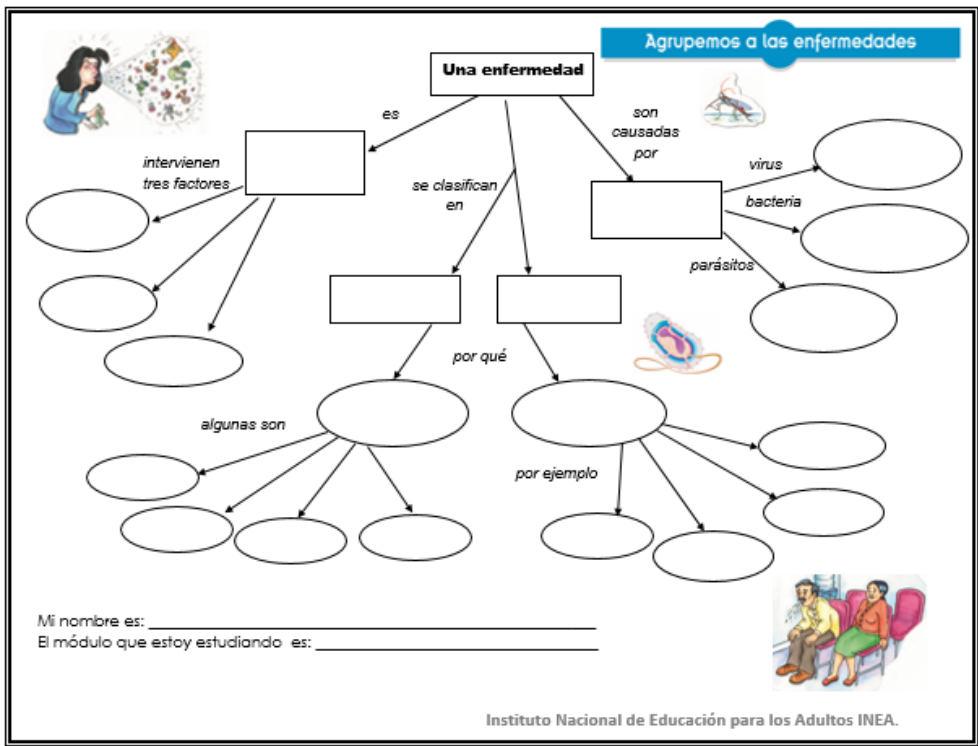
Agrupemos a las enfermedades

Una enfermedad

es

intervienen tres factores

se clasifican en

son causadas por

virus

bacteria

parásitos

por qué

algunas son

por ejemplo

Mi nombre es: ___________________________________________

El módulo que estoy estudiando es: ___________________________________

Instituto Nacional de Educación para los Adultos INEA.